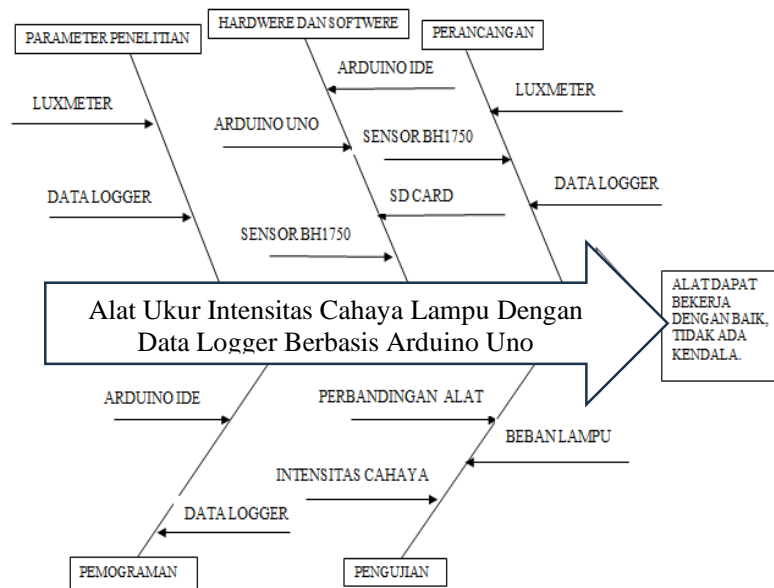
PARAMETER PENELITIAN

HARDWERE DAN SOFTWERE

PERANCANGAN

LUXMETER

DATA LOGGER

ARDUINO IDE

ARDUINO UNO

SENSOR BH1750

SD CARD

SENSOR BH1750

LUXMETER

DATA LOGGER

Alat Ukur Intensitas Cahaya Lampu Dengan Data Logger Berbasis Arduino Uno

ALAT DAPAT BEKERJA DENGAN BAIK, TIDAK ADA KENDALA.

ARDUINO IDE

DATA LOGGER

PERBANDINGAN ALAT

INTENSITAS CAHAYA

BEBAN LAMPU

PEMOGRAMAN

PENGUJIAN